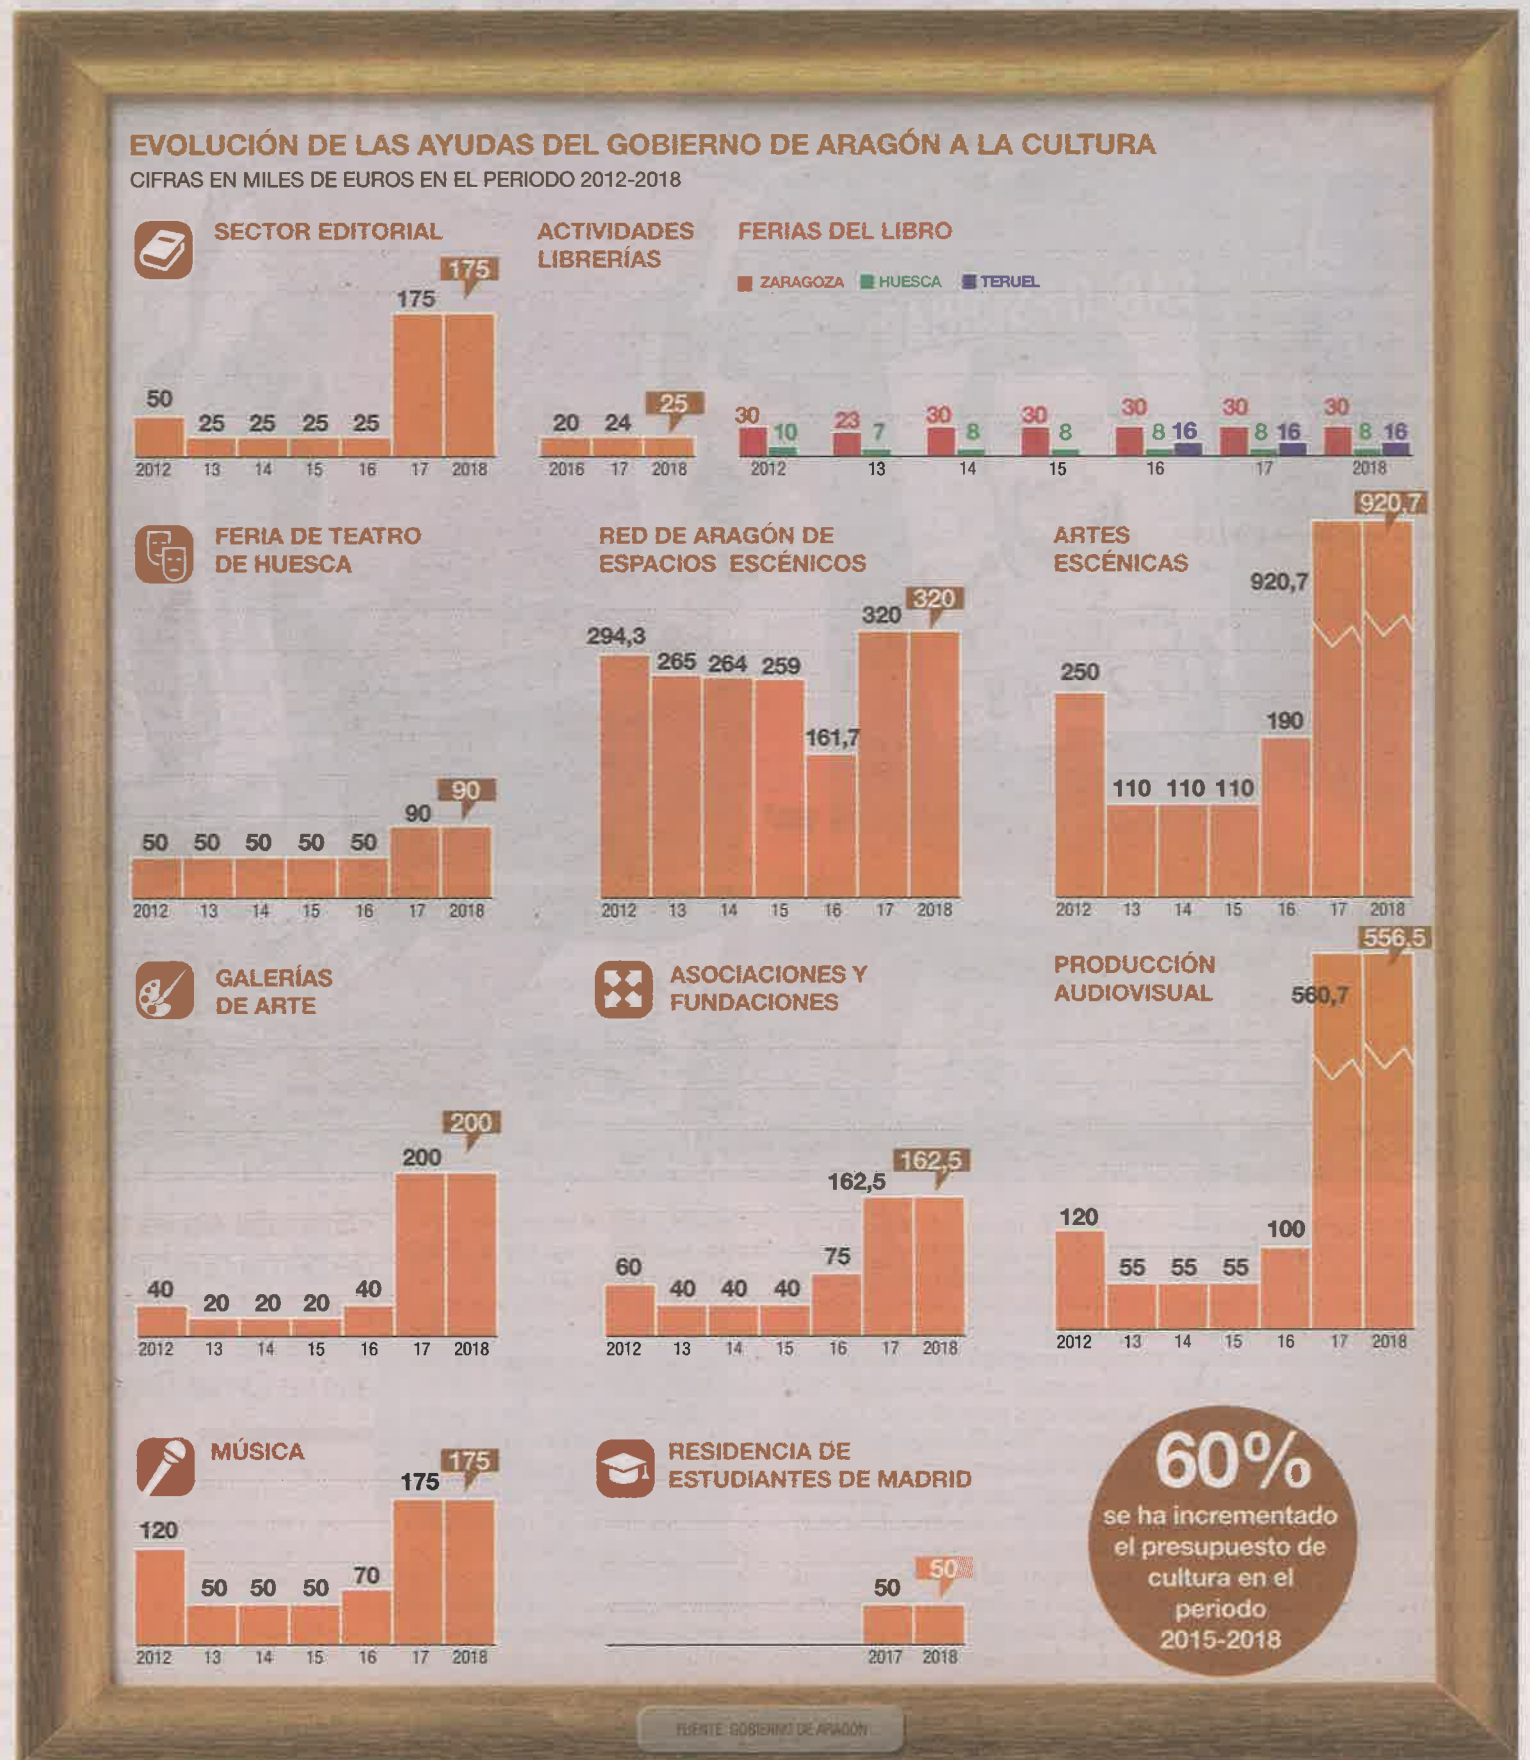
EVOLUCIÓN DE LAS AYUDAS DEL GOBIERNO DE ARAGÓN A LA CULTURA
CIFRAS EN MILES DE EUROS EN EL PERIODO 2012-2018

SECTOR EDITORIAL
175
175
50 25 25 25 25
2012 13 14 15 16 17 2018

ACTIVIDADES LIBRERÍAS
25
20 24
2016 17 2018

FERIAS DEL LIBRO
ZARAGOZA HUESCA TERUEL
30 10 23 7 30 8 30 8 30 8 16 30 8 16 30 8 16
2012 13 14 15 16 17 2018

FERIA DE TEATRO DE HUESCA
90
90
50 50 50 50 50
2012 13 14 15 16 17 2018

RED DE ARAGÓN DE ESPACIOS ESCÉNICOS
320
294,3 265 264 259 161,7 320
2012 13 14 15 16 17 2018

ARTES ESCÉNICAS
920,7
920,7
250 110 110 110 190
2012 13 14 15 16 17 2018

GALERÍAS DE ARTE
200
200
40 20 20 20 40
2012 13 14 15 16 17 2018

ASOCIACIONES Y FUNDACIONES
162,5
162,5
60 40 40 40 75
2012 13 14 15 16 17 2018

PRODUCCIÓN AUDIOVISUAL
556,5
560,7
120 55 55 55 100
2012 13 14 15 16 17 2018

MÚSICA
175
175
120 50 50 50 70
2012 13 14 15 16 17 2018

RESIDENCIA DE ESTUDIANTES DE MADRID
50
50
2017 2018

60%
se ha incrementado el presupuesto de cultura en el periodo 2015-2018

FUENTE: GOBIERNO DE ARAGÓN